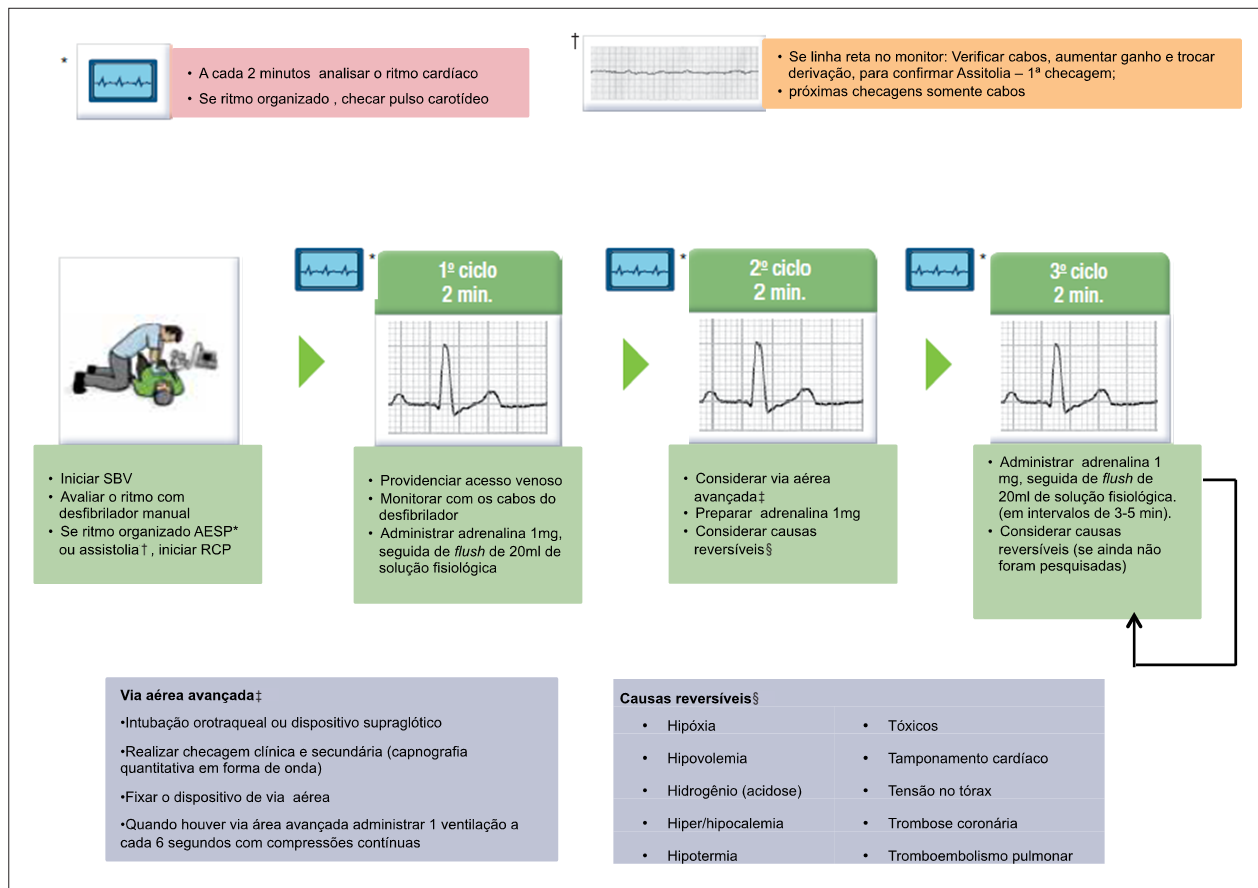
*

• A cada 2 minutos analisar o ritmo cardíaco
• Se ritmo organizado , checar pulso carotídeo

†

• Se linha reta no monitor: Verificar cabos, aumentar ganho e trocar derivação, para confirmar Assitolia – 1ª checagem;
• próximas checagens somente cabos

• Iniciar SBV
• Avaliar o ritmo com desfibrilador manual
• Se ritmo organizado AESP* ou assistolia† , iniciar RCP

*
1º ciclo
2 min.

• Providenciar acesso venoso
• Monitorar com os cabos do desfibrilador
• Administrar adrenalina 1mg, seguida de *flush* de 20ml de solução fisiológica

*
2º ciclo
2 min.

• Considerar via aérea avançada‡
• Preparar adrenalina 1mg
• Considerar causas reversíveis§

*
3º ciclo
2 min.

• Administrar adrenalina 1 mg, seguida de *flush* de 20ml de solução fisiológica. (em intervalos de 3-5 min).
• Considerar causas reversíveis (se ainda não foram pesquisadas)

Via aérea avançada‡

•Intubação orotraqueal ou dispositivo supraglótico

•Realizar checagem clínica e secundária (capnografia quantitativa em forma de onda)

•Fixar o dispositivo de via aérea

•Quando houver via área avançada administrar 1 ventilação a cada 6 segundos com compressões contínuas

Causas reversíveis§

| | |
|---|---|
| • Hipóxia | • Tóxicos |
| • Hipovolemia | • Tamponamento cardíaco |
| • Hidrogênio (acidose) | • Tensão no tórax |
| • Hiper/hipocalemia | • Trombose coronária |
| • Hipotermia | • Tromboembolismo pulmonar |